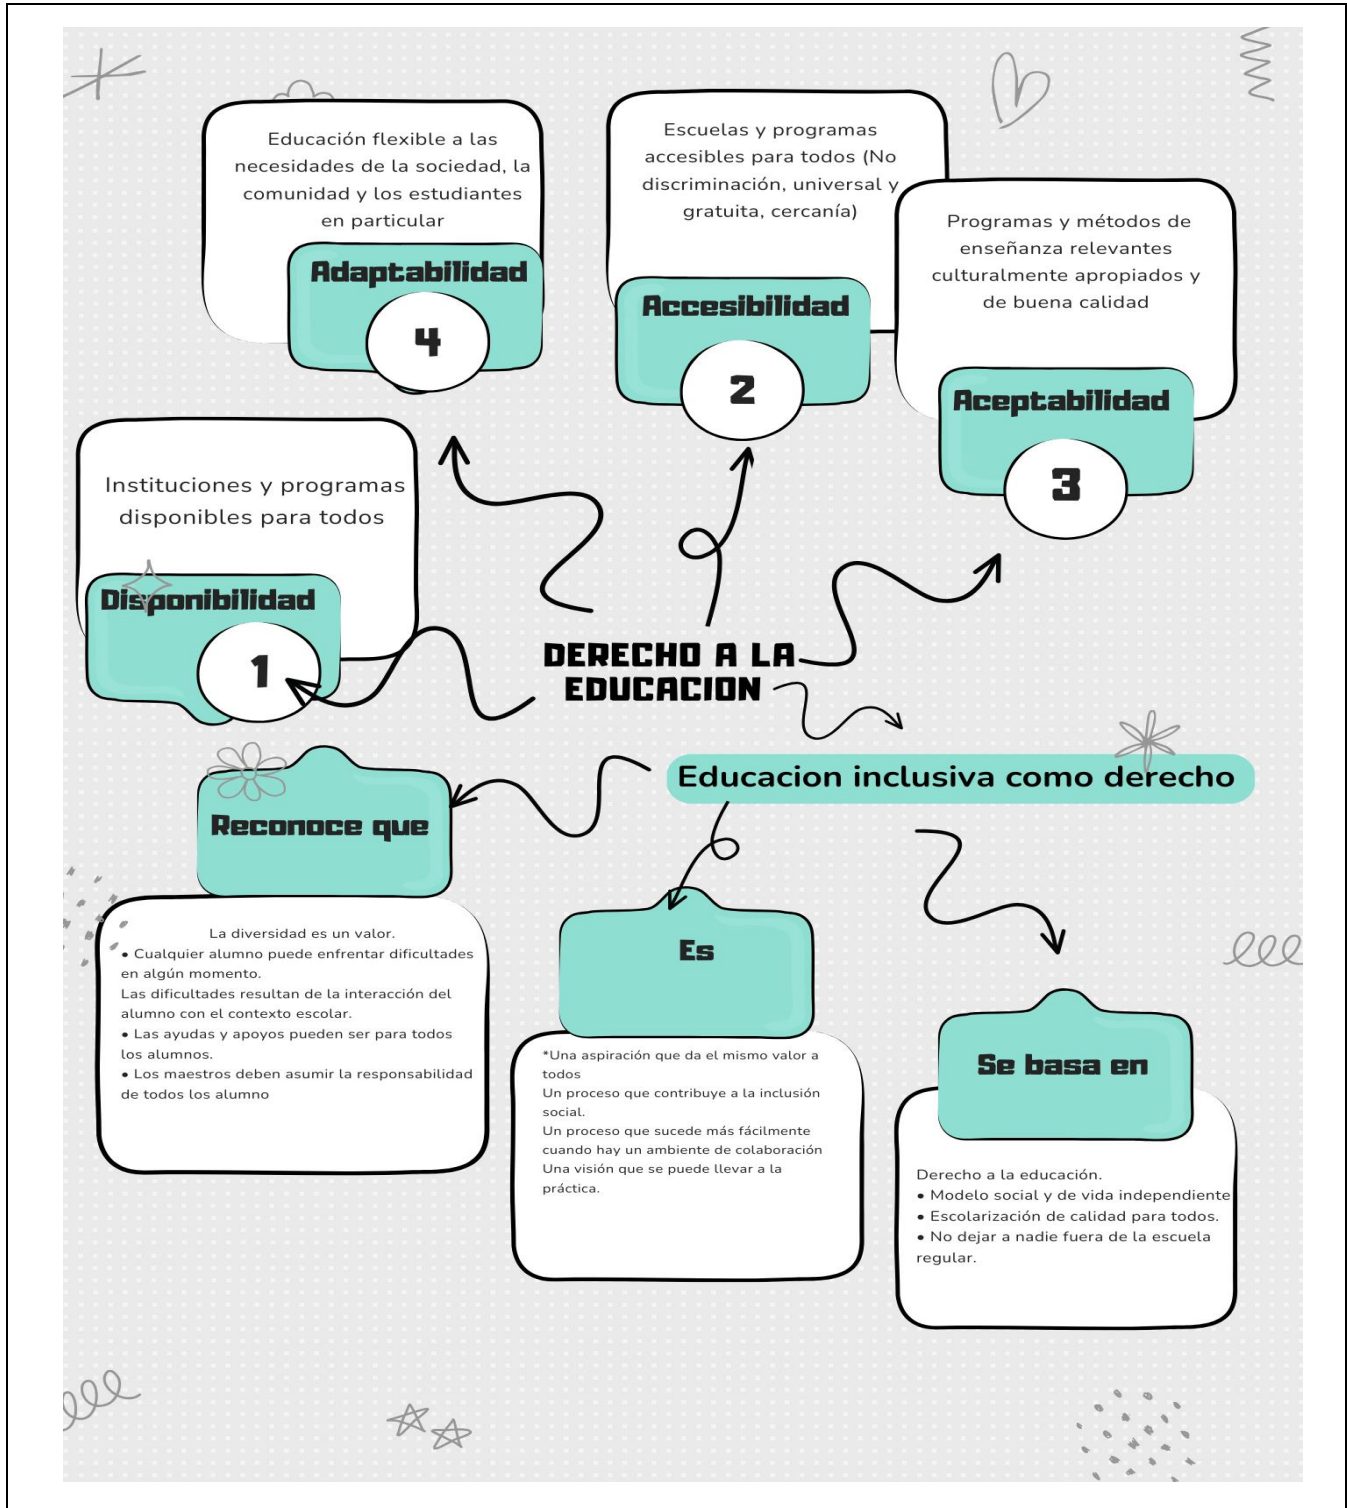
DERECHO A LA EDUCACION

Instituciones y programas disponibles para todos

Disponibilidad

1

Escuelas y programas accesibles para todos (No discriminación, universal y gratuita, cercanía)

Accesibilidad

2

Programas y métodos de enseñanza relevantes culturalmente apropiados y de buena calidad

Aceptabilidad

3

Educación flexible a las necesidades de la sociedad, la comunidad y los estudiantes en particular

Adaptabilidad

4

Educacion inclusiva como derecho

Reconoce que

La diversidad es un valor.
• Cualquier alumno puede enfrentar dificultades en algún momento.
Las dificultades resultan de la interacción del alumno con el contexto escolar.
• Las ayudas y apoyos pueden ser para todos los alumnos.
• Los maestros deben asumir la responsabilidad de todos los alumno

Es

*Una aspiración que da el mismo valor a todos
Un proceso que contribuye a la inclusión social.
Un proceso que sucede más fácilmente cuando hay un ambiente de colaboración
Una visión que se puede llevar a la práctica.

Se basa en

Derecho a la educación.
• Modelo social y de vida independiente
• Escolarización de calidad para todos.
• No dejar a nadie fuera de la escuela regular.